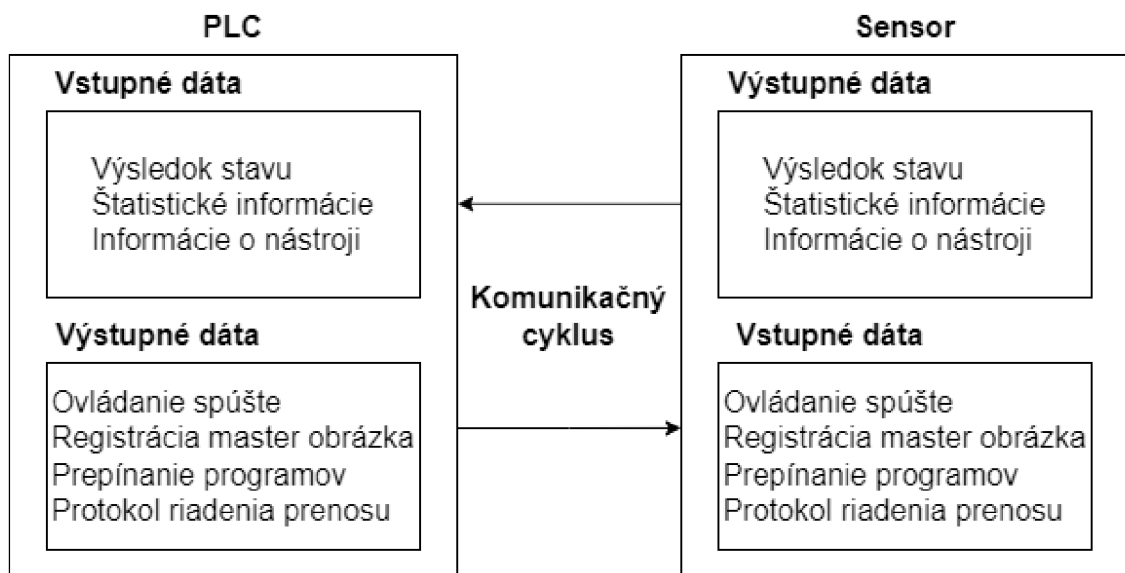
PLC

Vstupné dáta

Výsledok stavu
Štatistické informácie
Informácie o nástroji

Výstupné dáta

Ovládanie spúšte
Registrácia master obrázka
Prepínanie programov
Protokol riadenia prenosu

Komunikačný cyklus

Sensor

Výstupné dáta

Výsledok stavu
Štatistické informácie
Informácie o nástroji

Vstupné dáta

Ovládanie spúšte
Registrácia master obrázka
Prepínanie programov
Protokol riadenia prenosu